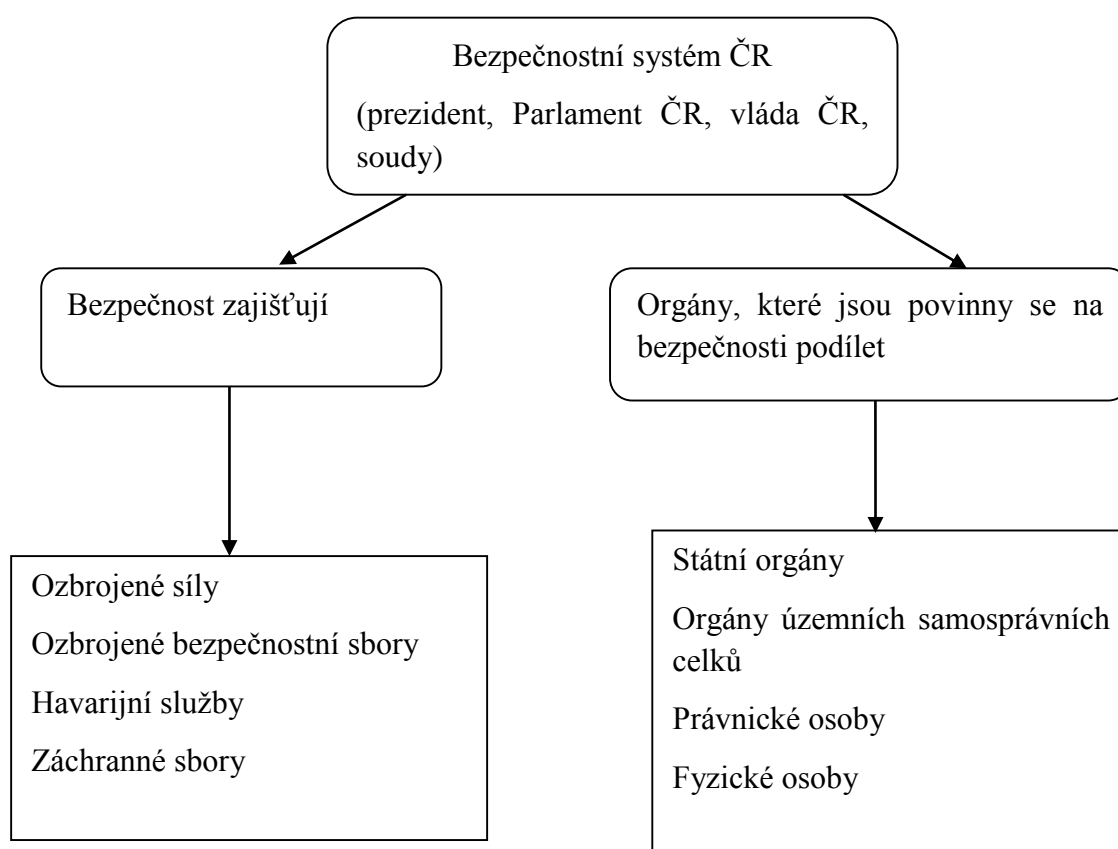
Bezpečnostní systém ČR
(prezident, Parlament ČR, vláda ČR, soudy)

Bezpečnost zajišťují

Orgány, které jsou povinny se na bezpečnosti podílet

Ozbrojené síly
Ozbrojené bezpečnostní sbory
Havarijní služby
Záchranné sbory

Státní orgány
Orgány územních samosprávních celků
Právnické osoby
Fyzické osoby